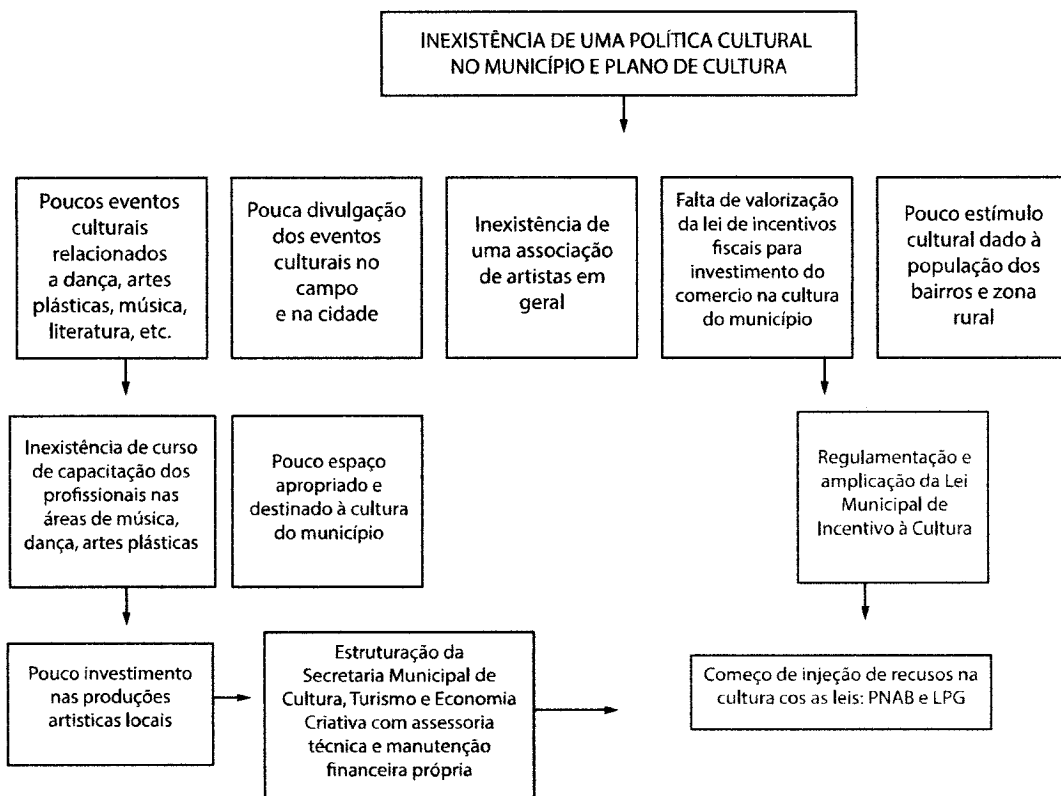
INEXISTÊNCIA DE UMA POLÍTICA CULTURAL NO MUNICÍPIO E PLANO DE CULTURA

Poucos eventos culturais relacionados a dança, artes plásticas, música, literatura, etc.

Pouca divulgação dos eventos culturais no campo e na cidade

Inexistência de uma associação de artistas em geral

Falta de valorização da lei de incentivos fiscais para investimento do comercio na cultura do município

Pouco estímulo cultural dado à população dos bairros e zona rural

Inexistência de curso de capacitação dos profissionais nas áreas de música, dança, artes plásticas

Pouco espaço apropriado e destinado à cultura do município

Regulamentação e amplicação da Lei Municipal de Incentivo à Cultura

Pouco investimento nas produções artisticas locais

Estruturação da Secretaria Municipal de Cultura, Turismo e Economia Criativa com assessoria técnica e manutenção financeira própria

Começo de injeção de recusos na cultura cos as leis: PNAB e LPG